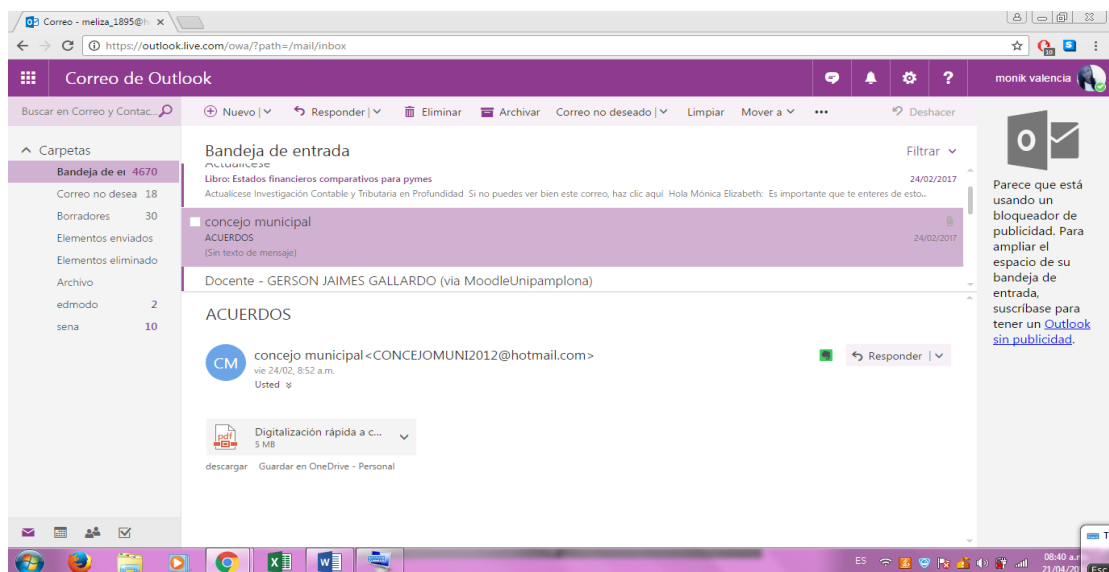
Correo - meliza_1895@h ×

https://outlook.live.com/owa/?path=/mail/inbox

Correo de Outlook

monik valencia

Buscar en Correo y Contac...

Nuevo | Responder | Eliminar Archivar Correo no deseado | Limpiar Mover a ••• Deshacer

Carpetas
Bandeja de e 4670
Correo no desea 18
Borradores 30
Elementos enviados
Elementos eliminado
Archivo
edmodo 2
sena 10

Bandeja de entrada
Filtrar

Actualícese
Libro: Estados financieros comparativos para pymes 24/02/2017
Actualícese Investigación Contable y Tributaria en Profundidad Si no puedes ver bien este correo, haz clic aquí Hola Mónica Elizabeth: Es importante que te enteres de esto...

concejo municipal
ACUERDOS 24/02/2017
(Sin texto de mensaje)

Docente - GERSON JAIMES GALLARDO (via MoodleUnipamplona)

ACUERDOS

CM
concejo municipal<CONCEJOMUNI2012@hotmail.com>
vie 24/02, 8:52 a.m.
Usted

Responder |

Digitalización rápida a c...
5 MB

descargar Guardar en OneDrive - Personal

Parece que está usando un bloqueador de publicidad. Para ampliar el espacio de su bandeja de entrada, suscríbase para tener un Outlook sin publicidad.

ES 08:40 a.m. 21/04/20